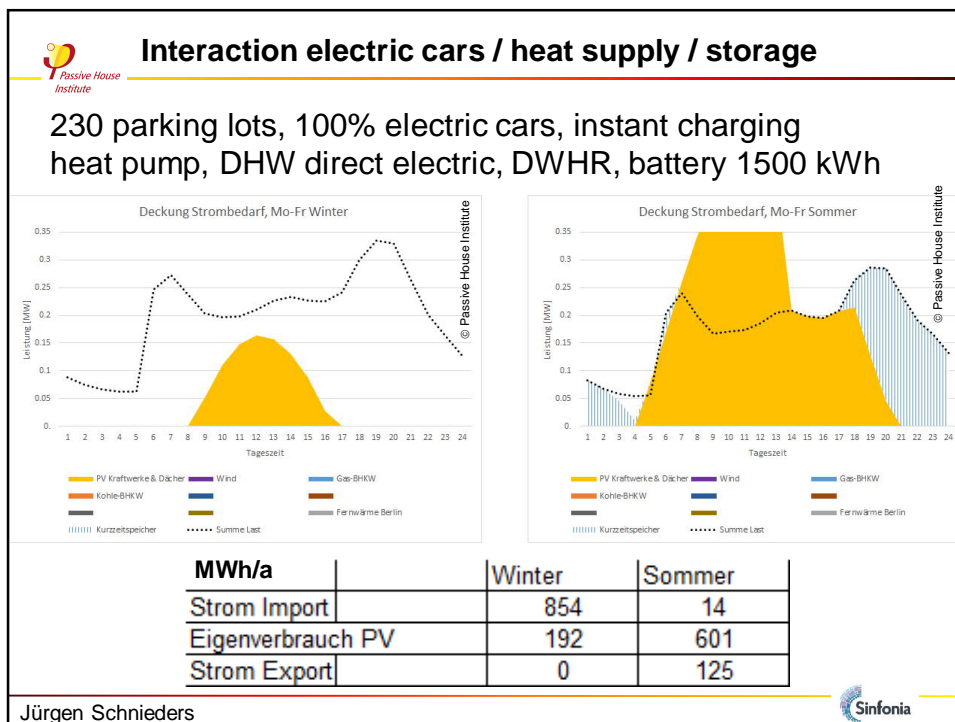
Passive House Institute

Interaction electric cars / heat supply / storage

230 parking lots, 100% electric cars, instant charging heat pump, DHW direct electric, DWHR, battery 1500 kWh

Deckung Strombedarf, Mo-Fr Winter

© Passive House Institute

0.35
0.3
0.25
0.2
0.15
0.1
0.05
0.

Leistung [MW]

1 2 3 4 5 6 7 8 9 10 11 12 13 14 15 16 17 18 19 20 21 22 23 24

Tageszeit

PV Kraftwerke & Dächer
Wind
Gas-BHKW
Kohle-BHKW
Fernwärme Berlin
Kurzzeitspeicher
Summe Last

Deckung Strombedarf, Mo-Fr Sommer

© Passive House Institute

0.35
0.3
0.25
0.2
0.15
0.1
0.05
0.

Leistung [MW]

1 2 3 4 5 6 7 8 9 10 11 12 13 14 15 16 17 18 19 20 21 22 23 24

Tageszeit

PV Kraftwerke & Dächer
Wind
Gas-BHKW
Kohle-BHKW
Fernwärme Berlin
Kurzzeitspeicher
Summe Last

| MWh/a | | Winter | Sommer |
|---|---|---|---|
| Strom Import | | 854 | 14 |
| Eigenverbrauch PV | | 192 | 601 |
| Strom Export | | 0 | 125 |

Jürgen Schnieders

Sinfonia